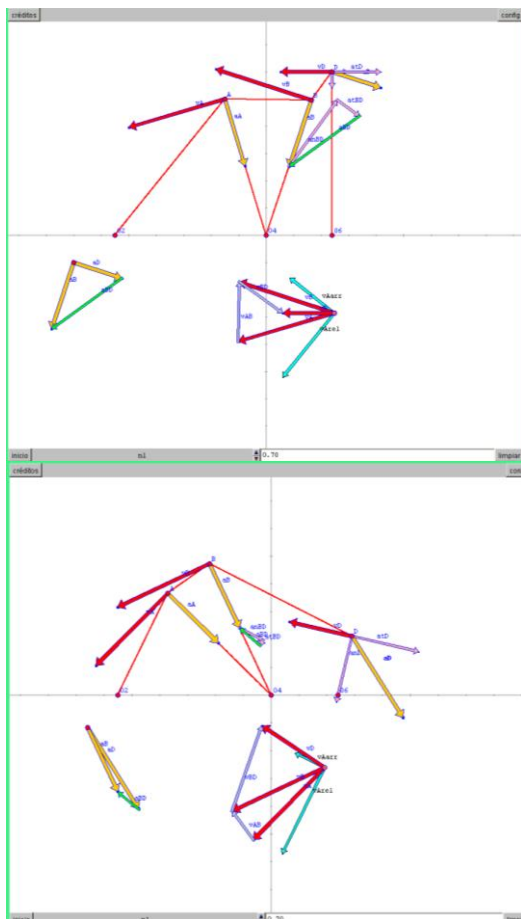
créditos
config
vD
D
atD
vB
B
A
vA
aA
aD
atBD
anBD
aBD
O2
O4
O6
aO
aB
aBD
vAarr
vAA
vArel
inicio
m1
0.70
limpiar
créditos
B
vB
aB
A
aA
anBD
aBD
atBD
vD
D
atD
aD
O2
O4
O6
aB
aO
aBD
vD
vAarr
vBD
vArel
vAB
0.70